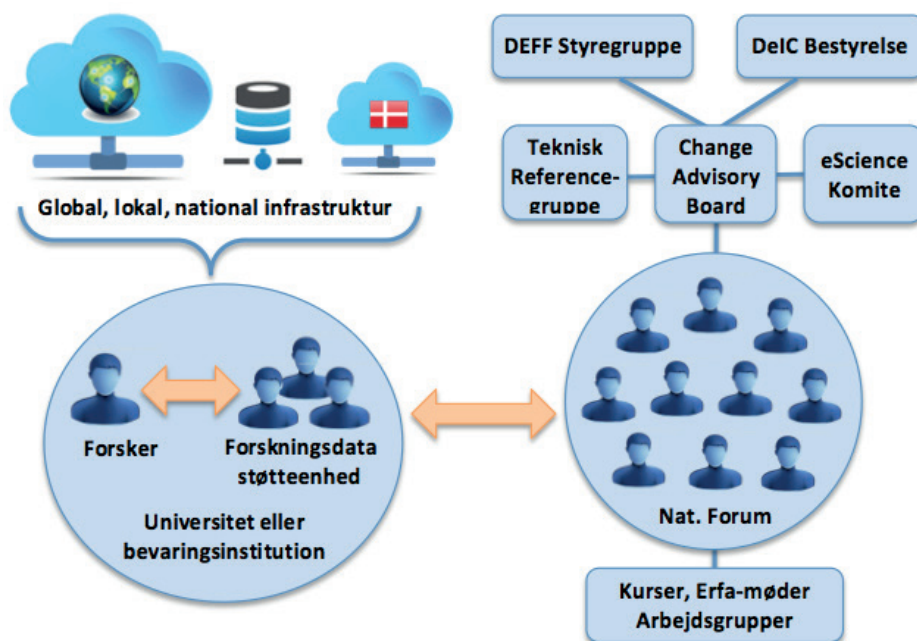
DEFF Styregruppe

DeIC Bestyrelse

Teknisk Referencegruppe

Change Advisory Board

eScience Komite

Global, lokal, national infrastruktur

Forsker

Forskningsdata støtteenhed

Universitet eller bevaringsinstitution

Nat. Forum

Kurser, Erfa-møder Arbejdsgrupper